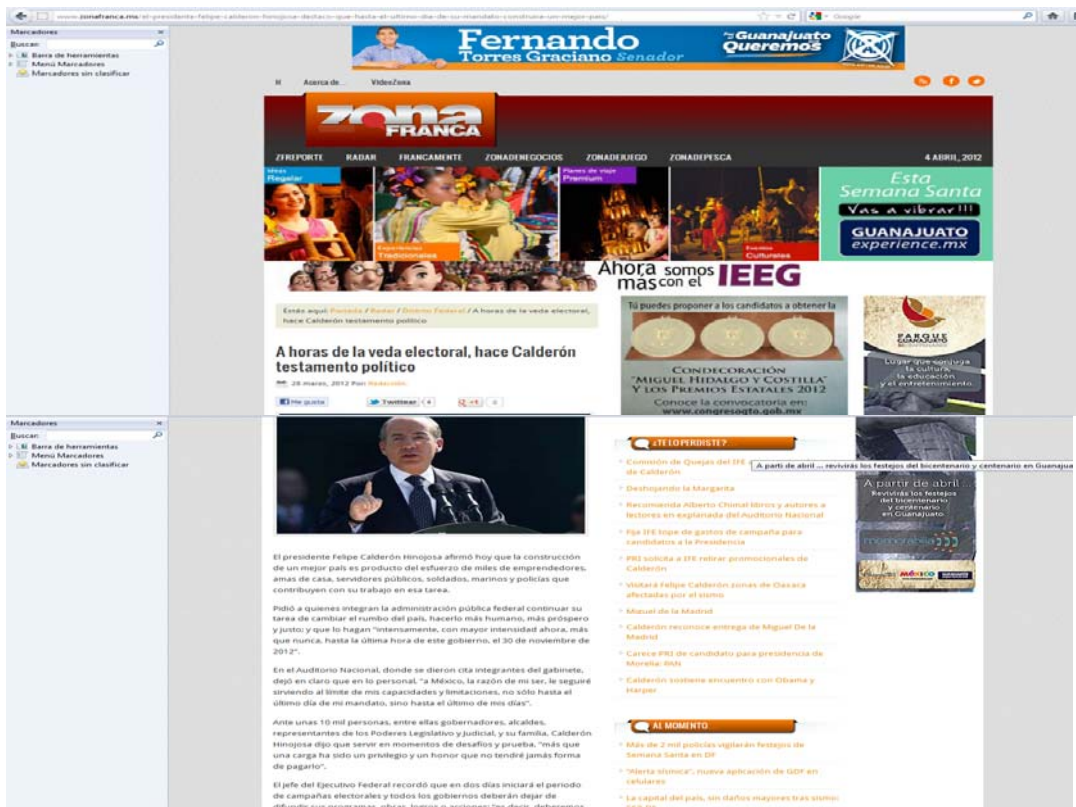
www.zonafranca.mx/el-presidente-felipe-calderon-hinojosa-destaco-que-hasta-el-ultimo-dia-de-su-mandato-construira-un-mejor-pais/

Marcadores
Buscar:
Barra de herramientas
Menú Marcadores
Marcadores sin clasificar

Fernando Torres Graciano Senador
Guanajuato Queremos

Acerca de VideoZona

ZONA FRANCA

ZFREPORTE RADAR FRANCAMENTE ZONADENEGOCIOS ZONADEJUEGO ZONADEPESCA 4 ABRIL, 2012

Más Regalar
Experiencias Tradicionales
Planes de viaje Premium
Eventos Culturales
Esta Semana Santa
Vas a vibrar!!!
GUANAJUATO experience.mx

Ahora somos más con el IEEG

Estás aquí: Portada / Radar / Distrito Federal / A horas de la veda electoral, hace Calderón testamento político

A horas de la veda electoral, hace Calderón testamento político

28 marzo, 2012 Por Redacción

Me gusta Twittear 4 +1 0

Tú puedes proponer a los candidatos a obtener la
CONDECORACIÓN "MIGUEL HIDALGO Y COSTILLA" Y LOS PREMIOS ESTATALES 2012
Conoce la convocatoria en: www.congresogto.gob.mx

PARQUE GUANAJUATO BICENTENARIO
Lugar que conjuga la cultura, la educación y el entretenimiento.

Marcadores
Buscar:
Barra de herramientas
Menú Marcadores
Marcadores sin clasificar

El presidente Felipe Calderón Hinojosa afirmó hoy que la construcción de un mejor país es producto del esfuerzo de miles de emprendedores, amas de casa, servidores públicos, soldados, marinos y policías que contribuyen con su trabajo en esa tarea.

Pidió a quienes integran la administración pública federal continuar su tarea de cambiar el rumbo del país, hacerlo más humano, más próspero y justo; y que lo hagan "intensamente, con mayor intensidad ahora, más que nunca, hasta la última hora de este gobierno, el 30 de noviembre de 2012".

En el Auditorio Nacional, donde se dieron cita integrantes del gabinete, dejó en claro que en lo personal, "a México, la razón de mi ser, le seguiré sirviendo al límite de mis capacidades y limitaciones, no sólo hasta el último día de mi mandato, sino hasta el último de mis días".

Ante unas 10 mil personas, entre ellas gobernadores, alcaldes, representantes de los Poderes Legislativo y Judicial, y su familia, Calderón Hinojosa dijo que servir en momentos de desafíos y prueba, "más que una carga ha sido un privilegio y un honor que no tendré jamás forma de pagarlo".

El jefe del Ejecutivo Federal recordó que en dos días iniciará el periodo de campañas electorales y todos los gobiernos deberán dejar de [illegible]

¿TE LO PERDISTE?
Comisión de Quejas del IFE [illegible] de Calderón
Deshojando la Margarita
Recomienda Alberto Chimal libros y autores a lectores en explanada del Auditorio Nacional
Fija IFE tope de gastos de campaña para candidatos a la Presidencia
PRI solicita a IFE retirar promocionales de Calderón
Visitará Felipe Calderón zonas de Oaxaca afectadas por el sismo
Miguel de la Madrid
Calderón reconoce entrega de Miguel De la Madrid
Carece PRI de candidato para presidencia de Morelia: PAN
Calderón sostiene encuentro con Obama y Harper

AL MOMENTO
Más de 2 mil policías vigilarán festejos de Semana Santa en DF
"Alerta sísmica", nueva aplicación de GDF en celulares
La capital del país, sin daños mayores tras sismo: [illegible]

A partir de abril ... revivirás los festejos del bicentenario y centenario en Guanajua
A partir de abril
Revivirás los festejos del bicentenario y centenario en Guanajuato
memorabilia